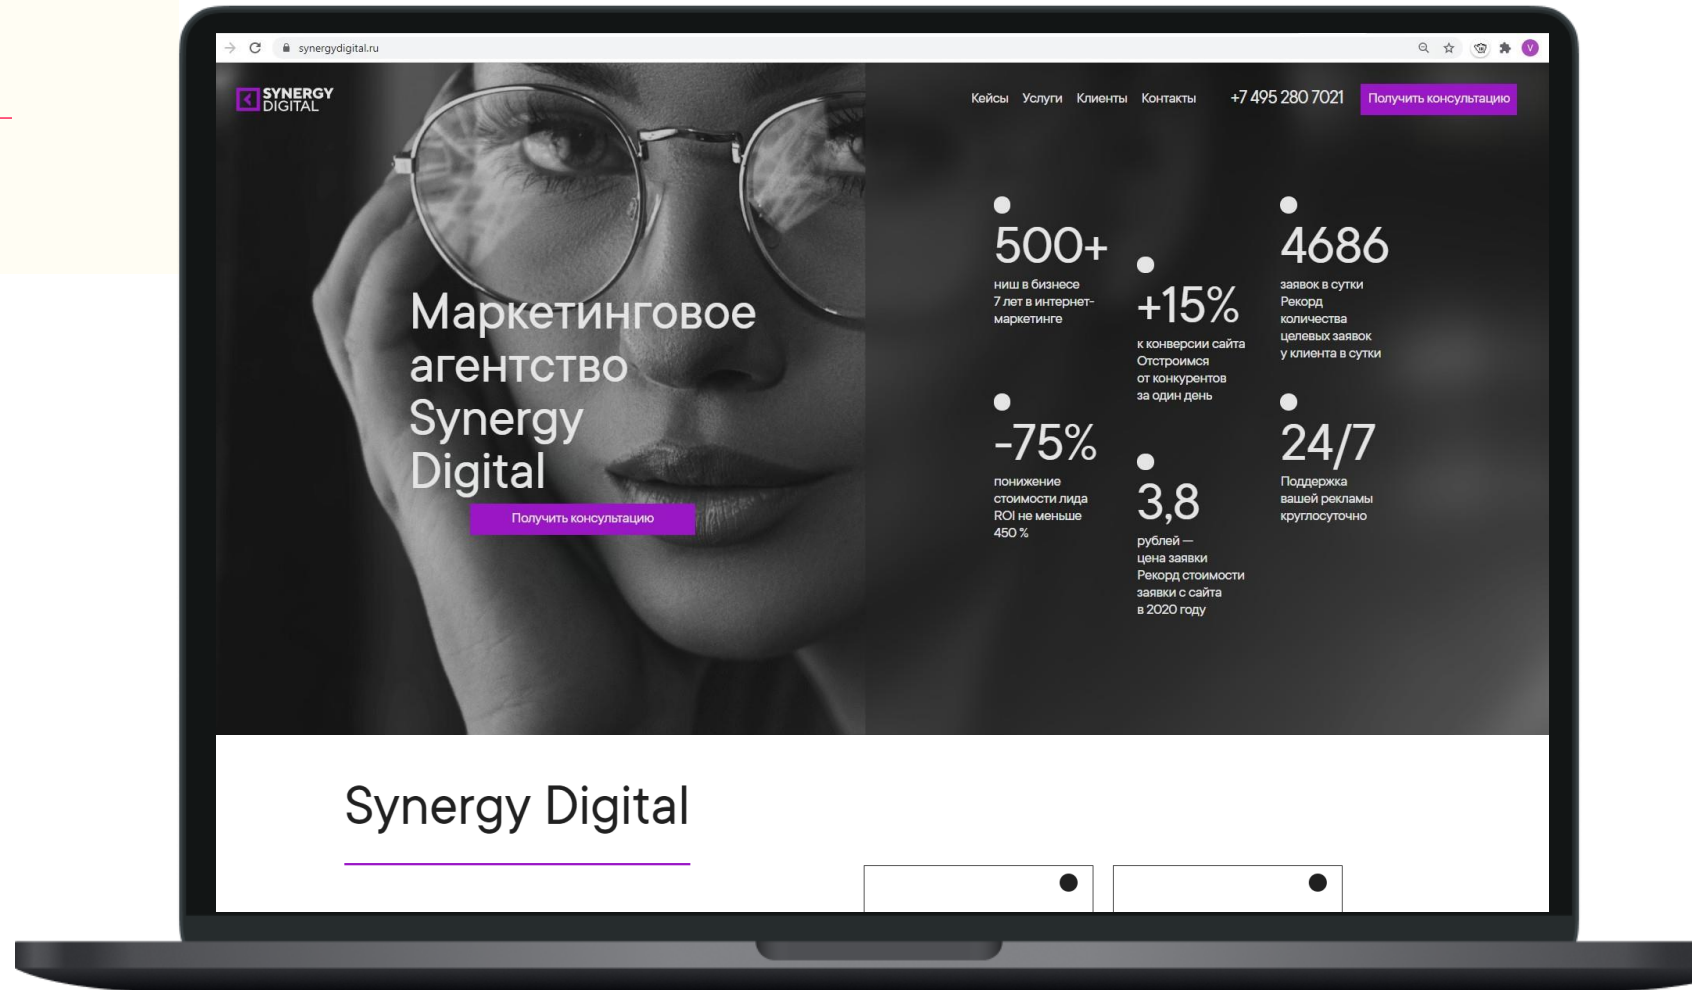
synergydigital.ru

SYNERGY DIGITAL

Кейсы Услуги Клиенты Контакты +7 495 280 7021 Получить консультацию

Маркетинговое агентство Synergy Digital

Получить консультацию

500+
ниш в бизнесе
7 лет в интернет-маркетинге

+15%
к конверсии сайта
Отстроимся от конкурентов за один день

4686
заявок в сутки
Рекорд количества целевых заявок у клиента в сутки

-75%
понижение стоимости лида
ROI не меньше 450 %

3,8
рублей — цена заявки
Рекорд стоимости заявки с сайта в 2020 году

24/7
Поддержка вашей рекламы круглосуточно

Synergy Digital